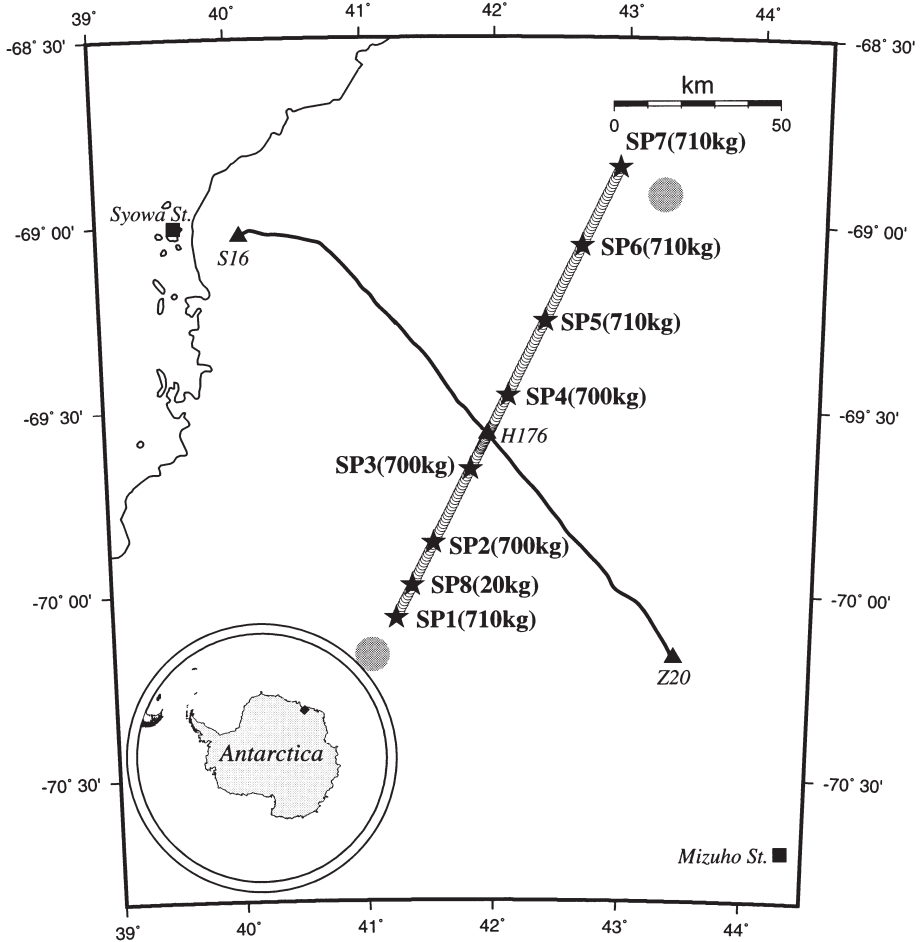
39° 40° 41° 42° 43° 44°

-68° 30' -68° 30'

km
0 50

SP7(710kg)

Syowa St.

-69° 00' -69° 00'

S16

SP6(710kg)

SP5(710kg)

SP4(700kg)

-69° 30' -69° 30'

H176

SP3(700kg)

SP2(700kg)

SP8(20kg)

-70° 00' -70° 00'

SP1(710kg)

Z20

Antarctica

-70° 30' -70° 30'

Mizuho St.

39° 40° 41° 42° 43° 44°